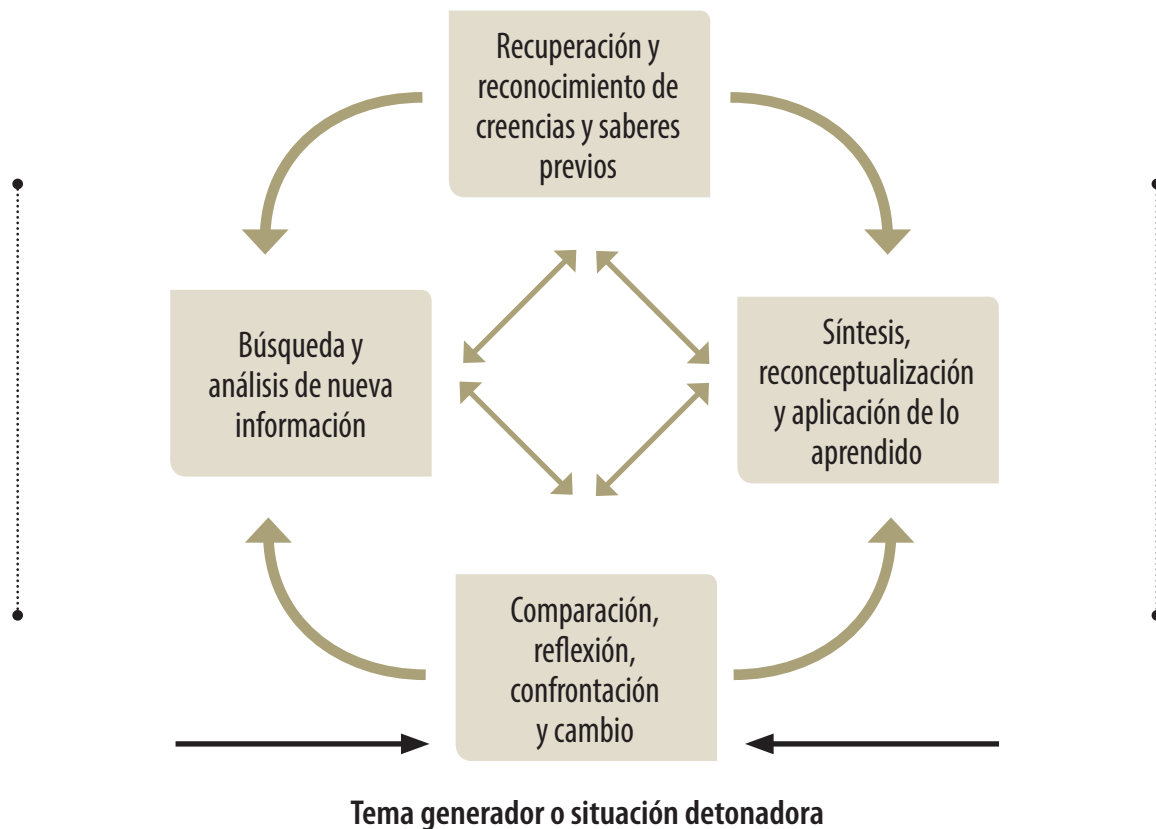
Recuperación y reconocimiento de creencias y saberes previos

Búsqueda y análisis de nueva información

Síntesis, reconceptualización y aplicación de lo aprendido

Comparación, reflexión, confrontación y cambio

Tema generador o situación detonadora